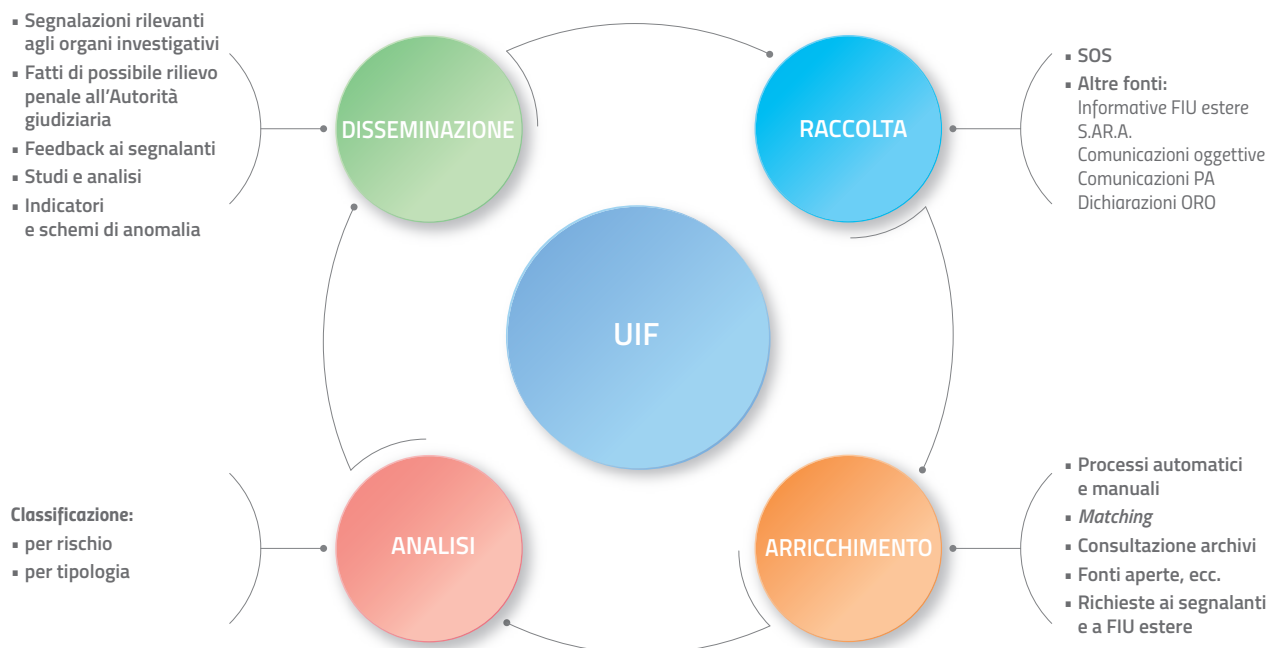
▪ Segnalazioni rilevanti agli organi investigativi
▪ Fatti di possibile rilievo penale all'Autorità giudiziaria
▪ Feedback ai segnalanti
▪ Studi e analisi
▪ Indicatori e schemi di anomalia

DISSEMINAZIONE

RACCOLTA

▪ SOS
▪ Altre fonti:
Informative FIU estere
S.AR.A.
Comunicazioni oggettive
Comunicazioni PA
Dichiarazioni ORO

UIF

Classificazione:
▪ per rischio
▪ per tipologia

ANALISI

ARRICCHIMENTO

▪ Processi automatici e manuali
▪ *Matching*
▪ Consultazione archivi
▪ Fonti aperte, ecc.
▪ Richieste ai segnalanti e a FIU estere